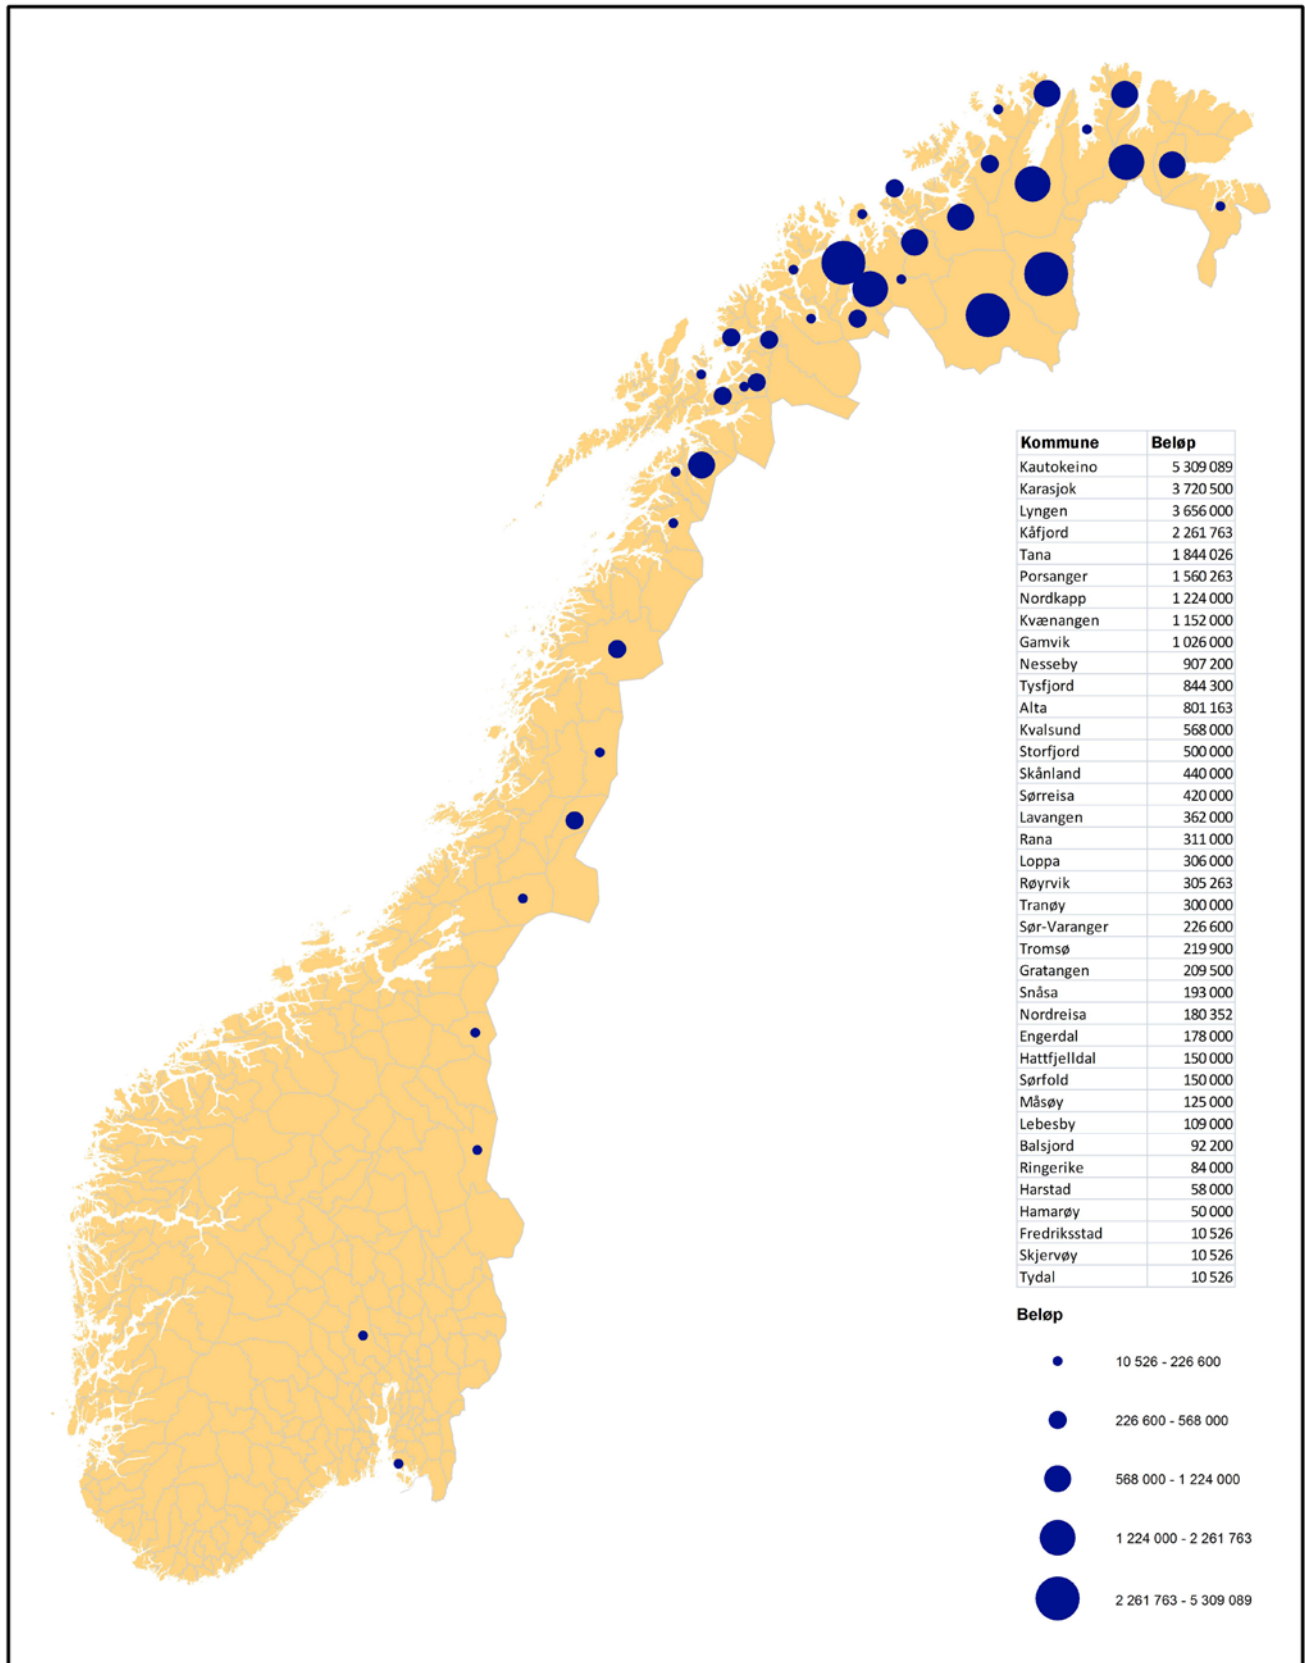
| Kommune | Beløp |
|---|---|
| Kautokeino | 5 309 089 |
| Karasjok | 3 720 500 |
| Lyngen | 3 656 000 |
| Kåfjord | 2 261 763 |
| Tana | 1 844 026 |
| Porsanger | 1 560 263 |
| Nordkapp | 1 224 000 |
| Kvænangen | 1 152 000 |
| Gamvik | 1 026 000 |
| Nesseby | 907 200 |
| Tysfjord | 844 300 |
| Alta | 801 163 |
| Kvalsund | 568 000 |
| Storfjord | 500 000 |
| Skånland | 440 000 |
| Sørreisa | 420 000 |
| Lavangen | 362 000 |
| Rana | 311 000 |
| Loppa | 306 000 |
| Røyrvik | 305 263 |
| Tranøy | 300 000 |
| Sør-Varanger | 226 600 |
| Tromsø | 219 900 |
| Gratangen | 209 500 |
| Snåsa | 193 000 |
| Nordreisa | 180 352 |
| Engerdal | 178 000 |
| Hattfjelldal | 150 000 |
| Sørfold | 150 000 |
| Måsøy | 125 000 |
| Lebesby | 109 000 |
| Balsjord | 92 200 |
| Ringerike | 84 000 |
| Harstad | 58 000 |
| Hamarøy | 50 000 |
| Fredriksstad | 10 526 |
| Skjervøy | 10 526 |
| Tydal | 10 526 |

Beløp

10 526 - 226 600

226 600 - 568 000

568 000 - 1 224 000

1 224 000 - 2 261 763

2 261 763 - 5 309 089